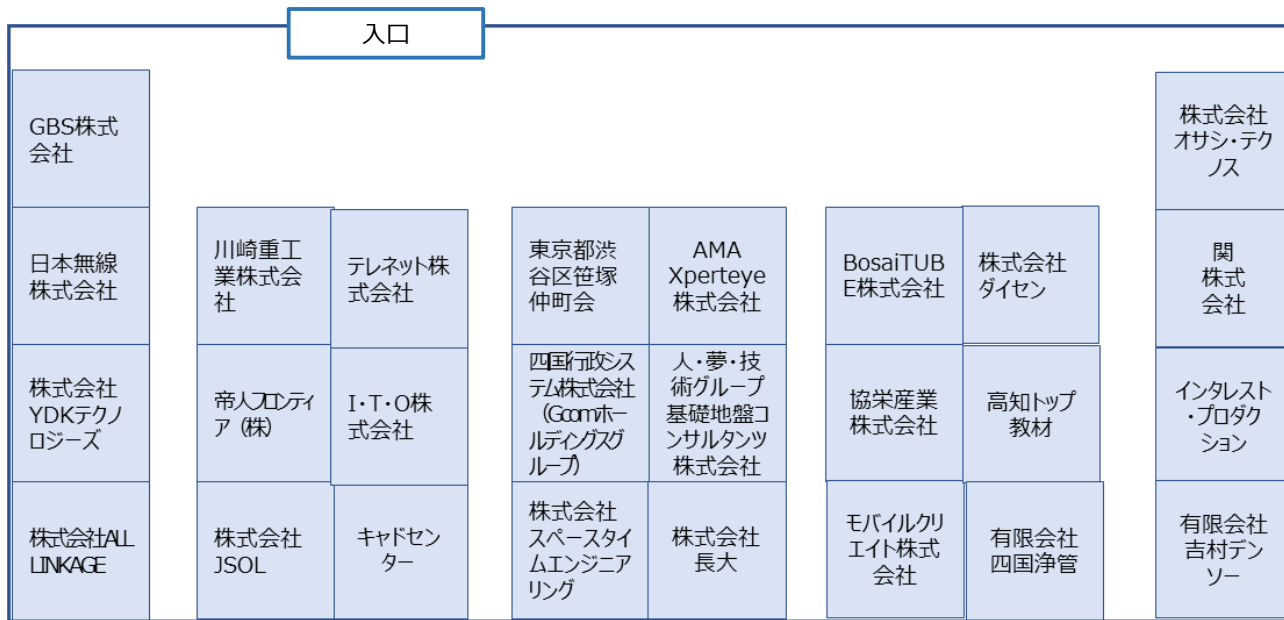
入口

GBS株式会社

日本無線株式会社

株式会社YDKテクノロジーズ

株式会社ALL LINKAGE

川崎重工業株式会社

テレネット株式会社

帝人フロンティア（株）

I・T・O株式会社

株式会社JSOL

キャドセンター

東京都渋谷区笹塚仲町会

AMA Xperteye株式会社

四国行政システム株式会社（Gcomホールディングスグループ）

人・夢・技術グループ基礎地盤コンサルタンツ株式会社

株式会社スペースタイムエンジニアリング

株式会社長大

BosaiTUBE株式会社

株式会社ダイセン

協栄産業株式会社

高知トップ教材

モバイルクリエイト株式会社

有限会社四国浄管

株式会社オサシ・テクノス

関株式会社

インタレスト・プロダクション

有限会社吉村デンソー